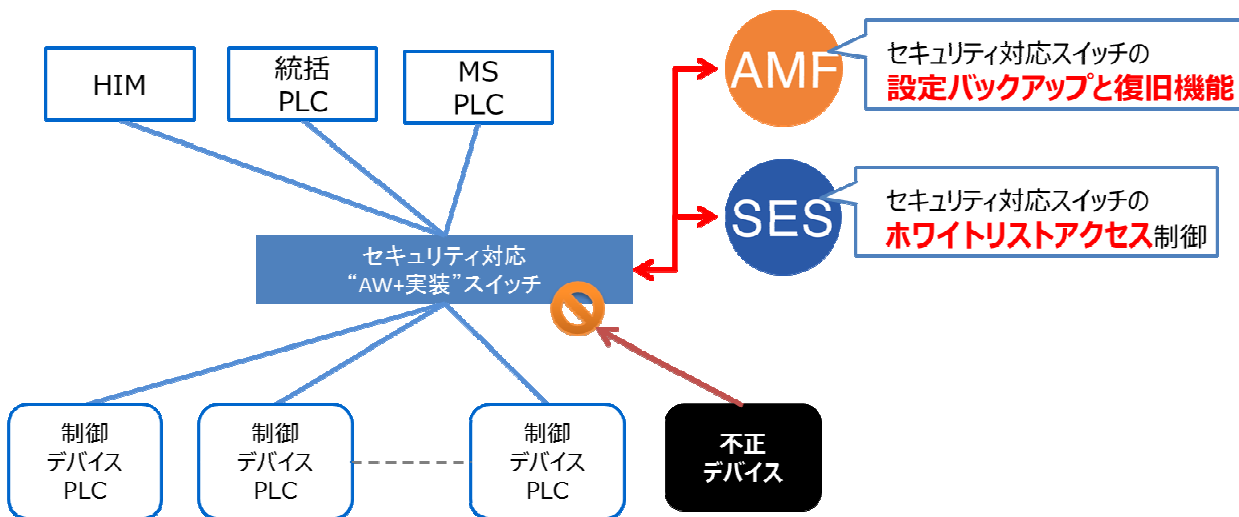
HIM

統括
PLC

MS
PLC

AMF

セキュリティ対応スイッチの
設定バックアップと復旧機能

SES

セキュリティ対応スイッチの
ホワイトリストアクセス制御

セキュリティ対応
"AW+実装"スイッチ

制御
デバイス
PLC

制御
デバイス
PLC

制御
デバイス
PLC

不正
デバイス